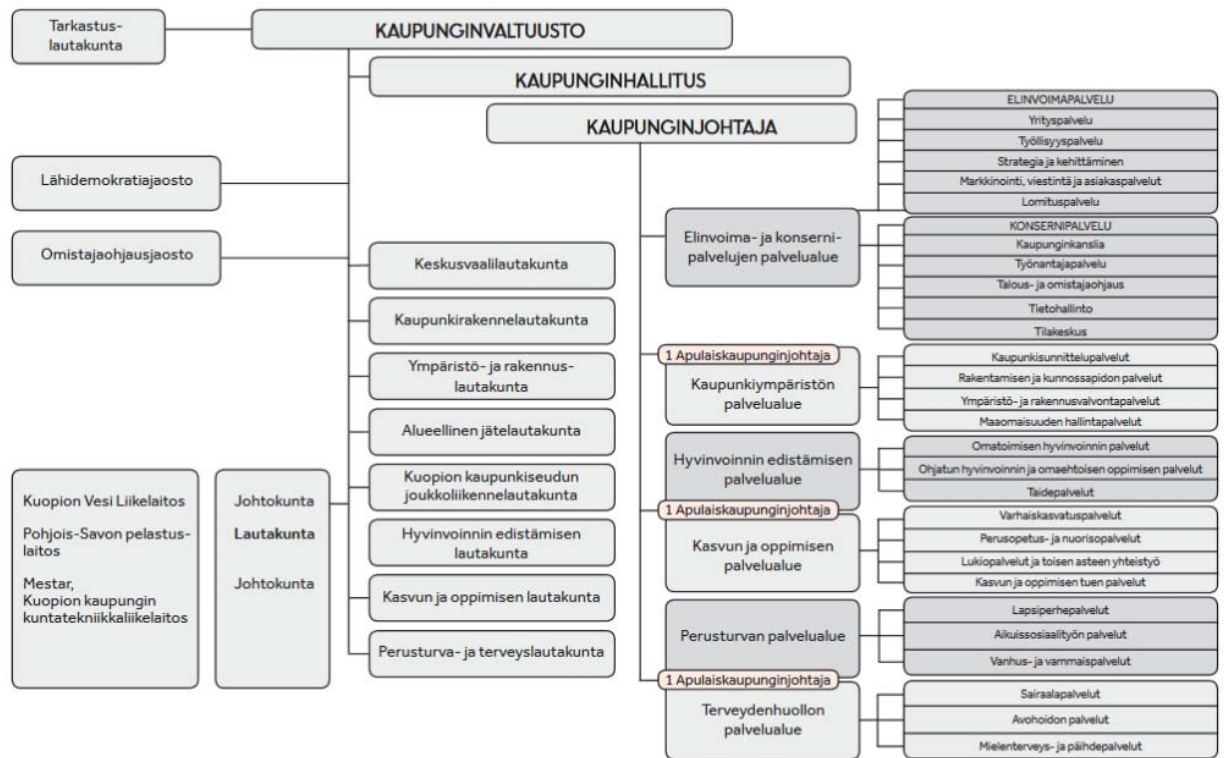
Tarkastuslautakunta

KAUPUNGINVALTUUSTO

KAUPUNGINHALLITUS

KAUPUNGINJOHTAJA

Lähidemokratiajaosto

Omistajaohjausjaosto

Keskusvaalilautakunta

Kaupunkirakennelautakunta

Ympäristö- ja rakennuslautakunta

Alueellinen jätelautakunta

Kuopion kaupunkiseudun joukkoliikennelautakunta

Hyvinvoinnin edistämisen lautakunta

Kasvun ja oppimisen lautakunta

Perusturva- ja terveyslautakunta

Kuopion Vesi Liikelaitos

Pohjois-Savon pelastuslaitos

Mestar, Kuopion kaupungin kuntatekniikkaliikelaitos

Johtokunta

Lautakunta

Johtokunta

ELINVOIMAPALVELU

Yrityspalvelu

Työllisyyspalvelu

Strategia ja kehittäminen

Markkinointi, viestintä ja asiakaspalvelut

Lomituspalvelu

Elinvoima- ja konsernipalvelujen palvelualue

KONSERNIPALVELU

Kaupunginkanslia

Työnantajapalvelu

Talous- ja omistajaohjaus

Tietohallinto

Tilakeskus

1 Apulaiskaupunginjohtaja

Kaupunkiympäristön palvelualue

Kaupunkisuunnittelupalvelut

Rakentamisen ja kunnossapidon palvelut

Ympäristö- ja rakennusvalvontapalvelut

Maaomaisuuden hallintapalvelut

Hyvinvoinnin edistämisen palvelualue

Omatoimisen hyvinvoinnin palvelut

Ohjatun hyvinvoinnin ja omaehtoisen oppimisen palvelut

Taidepalvelut

1 Apulaiskaupunginjohtaja

Kasvun ja oppimisen palvelualue

Varhaiskasvatuspalvelut

Perusopetus- ja nuorisopalvelut

Lukiopalvelut ja toisen asteen yhteistyö

Kasvun ja oppimisen tuen palvelut

Perusturvan palvelualue

Lapsiperhepalvelut

Aikuissosiaalityön palvelut

Vanhus- ja vammaispalvelut

1 Apulaiskaupunginjohtaja

Terveydenhuollon palvelualue

Sairaalapalvelut

Avohoidon palvelut

Mielenterveys- ja päihdepalvelut